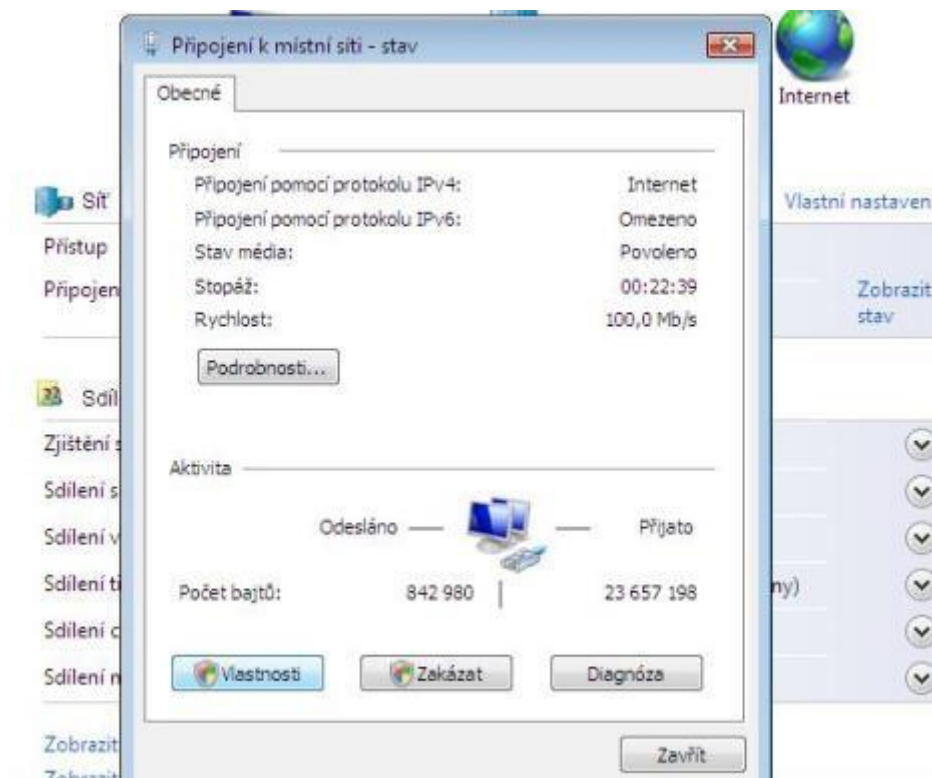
Připojení k místní síti - stav

Obecné

Připojení

| | |
|---|---|
| Připojení pomocí protokolu IPv4: | Internet |
| Připojení pomocí protokolu IPv6: | Omezeno |
| Stav média: | Povoleno |
| Stopáž: | 00:22:39 |
| Rychlost: | 100,0 Mb/s |

Podrobnosti...

Aktivita

Odesláno — — Přijato

Počet bajtů: 842 980 | 23 657 198

Vlastnosti
Zakázat
Diagnóza

Zavřít

Internet

Síť
Přístup
Připojen

Vlastní nastaven

Zobrazit stav

Sdíl

Zjištění
Sdílení s
Sdílení v
Sdílení t
Sdílení c
Sdílení n

ny)

Zobrazit
Zobrazit